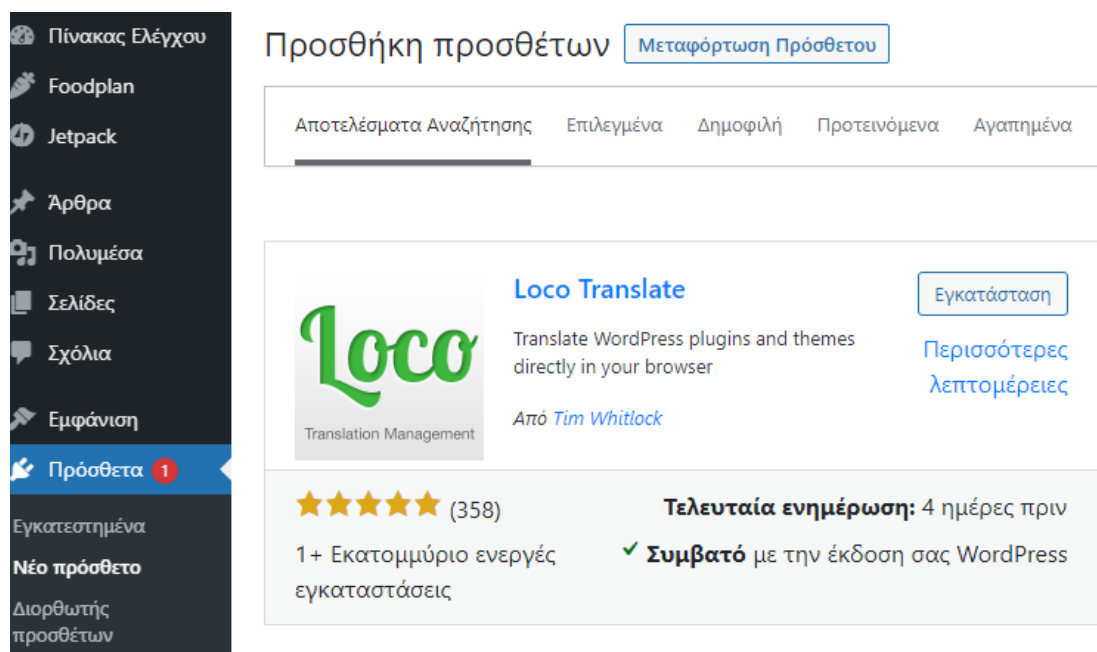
Πίνακας Ελέγχου
Foodplan
Jetpack
Άρθρα
Πολυμέσα
Σελίδες
Σχόλια
Εμφάνιση
Πρόσθετα 1
Εγκατεστημένα
Νέο πρόσθετο
Διορθωτής προσθέτων

Προσθήκη προσθέτων Μεταφόρτωση Πρόσθετου

Αποτελέσματα Αναζήτησης Επιλεγμένα Δημοφιλή Προτεινόμενα Αγαπημένα

Loco
Translation Management

Loco Translate

Translate WordPress plugins and themes directly in your browser

Από Tim Whitlock

Εγκατάσταση

Περισσότερες λεπτομέρειες

(358)

1+ Εκατομμύριο ενεργές εγκαταστάσεις

Τελευταία ενημέρωση: 4 ημέρες πριν

Συμβατό με την έκδοση σας WordPress